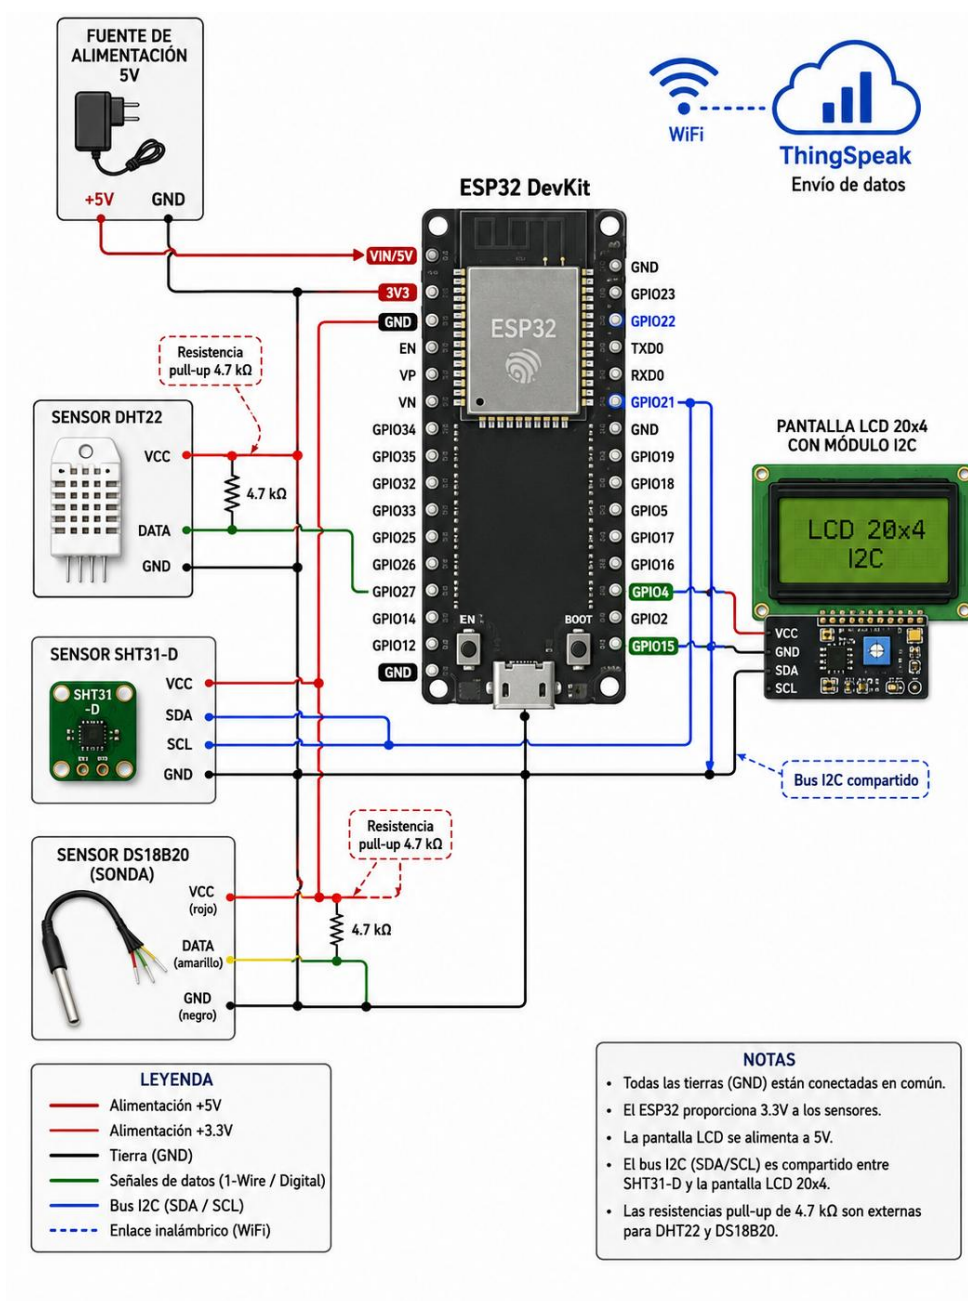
FUENTE DE ALIMENTACIÓN 5V

+5V GND

WiFi

ThingSpeak
Envío de datos

ESP32 DevKit

VIN/5V
3V3
GND
EN
VP
VN
GPIO34
GPIO35
GPIO32
GPIO33
GPIO25
GPIO26
GPIO27
GPIO14
GPIO12
GND

ESP32

EN BOOT

GND
GPIO23
GPIO22
TXD0
RXD0
GPIO21
GND
GPIO19
GPIO18
GPIO5
GPIO17
GPIO16
GPIO4
GPIO2
GPIO15

Resistencia pull-up 4.7 kΩ

SENSOR DHT22
VCC
4.7 kΩ
DATA
GND

PANTALLA LCD 20x4 CON MÓDULO I2C

LCD 20x4
I2C

VCC
GND
SDA
SCL

SENSOR SHT31-D
SHT31 -D
VCC
SDA
SCL
GND

Bus I2C compartido

Resistencia pull-up 4.7 kΩ

SENSOR DS18B20 (SONDA)
VCC (rojo)
4.7 kΩ
DATA (amarillo)
GND (negro)

LEYENDA
Alimentación +5V
Alimentación +3.3V
Tierra (GND)
Señales de datos (1-Wire / Digital)
Bus I2C (SDA / SCL)
Enlace inalámbrico (WiFi)

NOTAS
• Todas las tierras (GND) están conectadas en común.
• El ESP32 proporciona 3.3V a los sensores.
• La pantalla LCD se alimenta a 5V.
• El bus I2C (SDA/SCL) es compartido entre SHT31-D y la pantalla LCD 20x4.
• Las resistencias pull-up de 4.7 kΩ son externas para DHT22 y DS18B20.